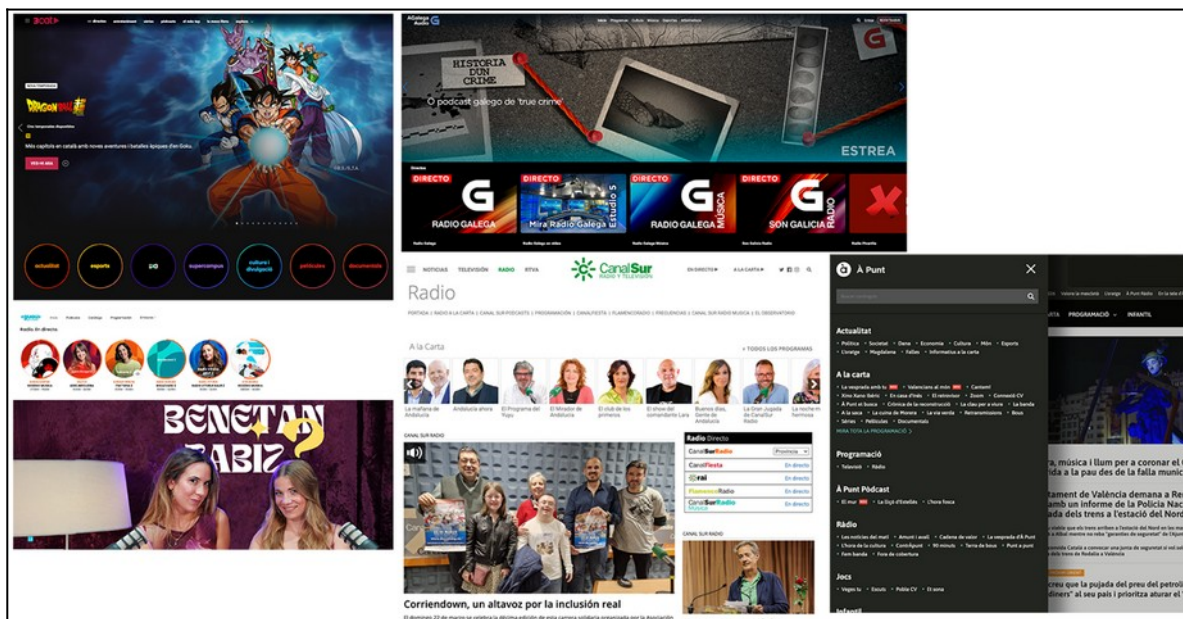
3cat

Més capítols en català amb noves aventures i batalles èpiques d'en Goku.

actualitat esports supercampus cultura i divulgació pel·lícules documentals

AGalega Audio

HISTORIA DUN CRIME

O podcast galego de 'true crime'

ESTREA

DIRECTO RADIO GALEGA
DIRECTO Mira Radio Galega Estudio 5
DIRECTO RADIO GALEGA MÚSICA
DIRECTO SON GALICIA RADIO

Radio En directo

BENETAN BABIZ

NOTICIAS TELEVISIÓN RADIO RTVA

CanalSur RADIO Y TELEVISIÓN

EN DIRECTO A LA CARTA

Radio

A la Carta

TODOS LOS PROGRAMAS

La mañana de Andalucía
Andalucía ahora
El Programa del Yuyu
El Mirador de Andalucía
El club de los primeros
El show del comandante Lara
Buenos días, Gente de Andalucía
La Gran Jugada de CanalSur Radio
La noche más hermosa

CANAL SUR RADIO

Radio Directo

CanalSurRadio En directo
CanalFiesta En directo
rai En directo
FlamencoRadio En directo
CanalSurRadio Música En directo

CANAL SUR RADIO

Corriendown, un altavoz por la inclusión real

À Punt

Actualitat

Política · Societat · Dana · Economia · Cultura · Món · Esports · L'oratge · Magdalena · Falles · Informatiu a la carta

A la carta

MIRA TOTA LA PROGRAMACIÓ

Programació

Televisió · Ràdio

À Punt Pòdcast

El mur · La lligà d'Estellés · L'hora fosca

Ràdio

Jocs

Infantil

PROGRAMACIÓ INFANTIL

ra, música i llum per a coronar el
ida a la pau des de la falla munic

tament de València demana a Re
amb un informe de la Policia Nac
ada dels trens a l'estació del Nord

creu que la pujada del preu del petroli
diners" al seu país i prioritza aturar el